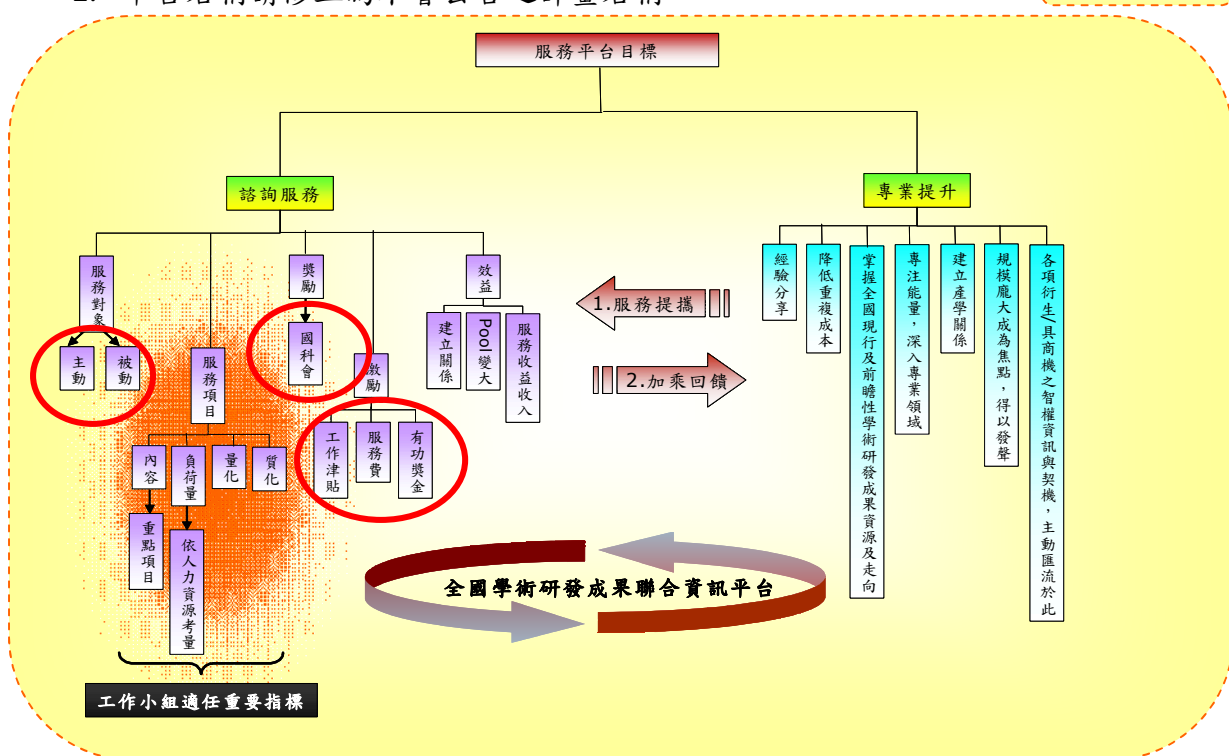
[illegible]

服務平台目標

諮詢服務

專業提升

服務對象

主動

被動

服務項目

內容

負荷量

量化

質化

重點項目

依人力資源考量

獎勵

國科會

激勵

工作津貼

服務費

有功獎金

效益

建立關係

Pool變大

服務收益收入

1.服務提攜

2.加乘回饋

經驗分享

降低重複成本

掌握全國現行及前瞻性學術研發成果資源及走向

專注能量，深入專業領域

建立產學關係

規模龐大成為焦點，得以發聲

各項衍生具商機之智權資訊與契機，主動匯流於此

全國學術研發成果聯合資訊平台

工作小組適任重要指標